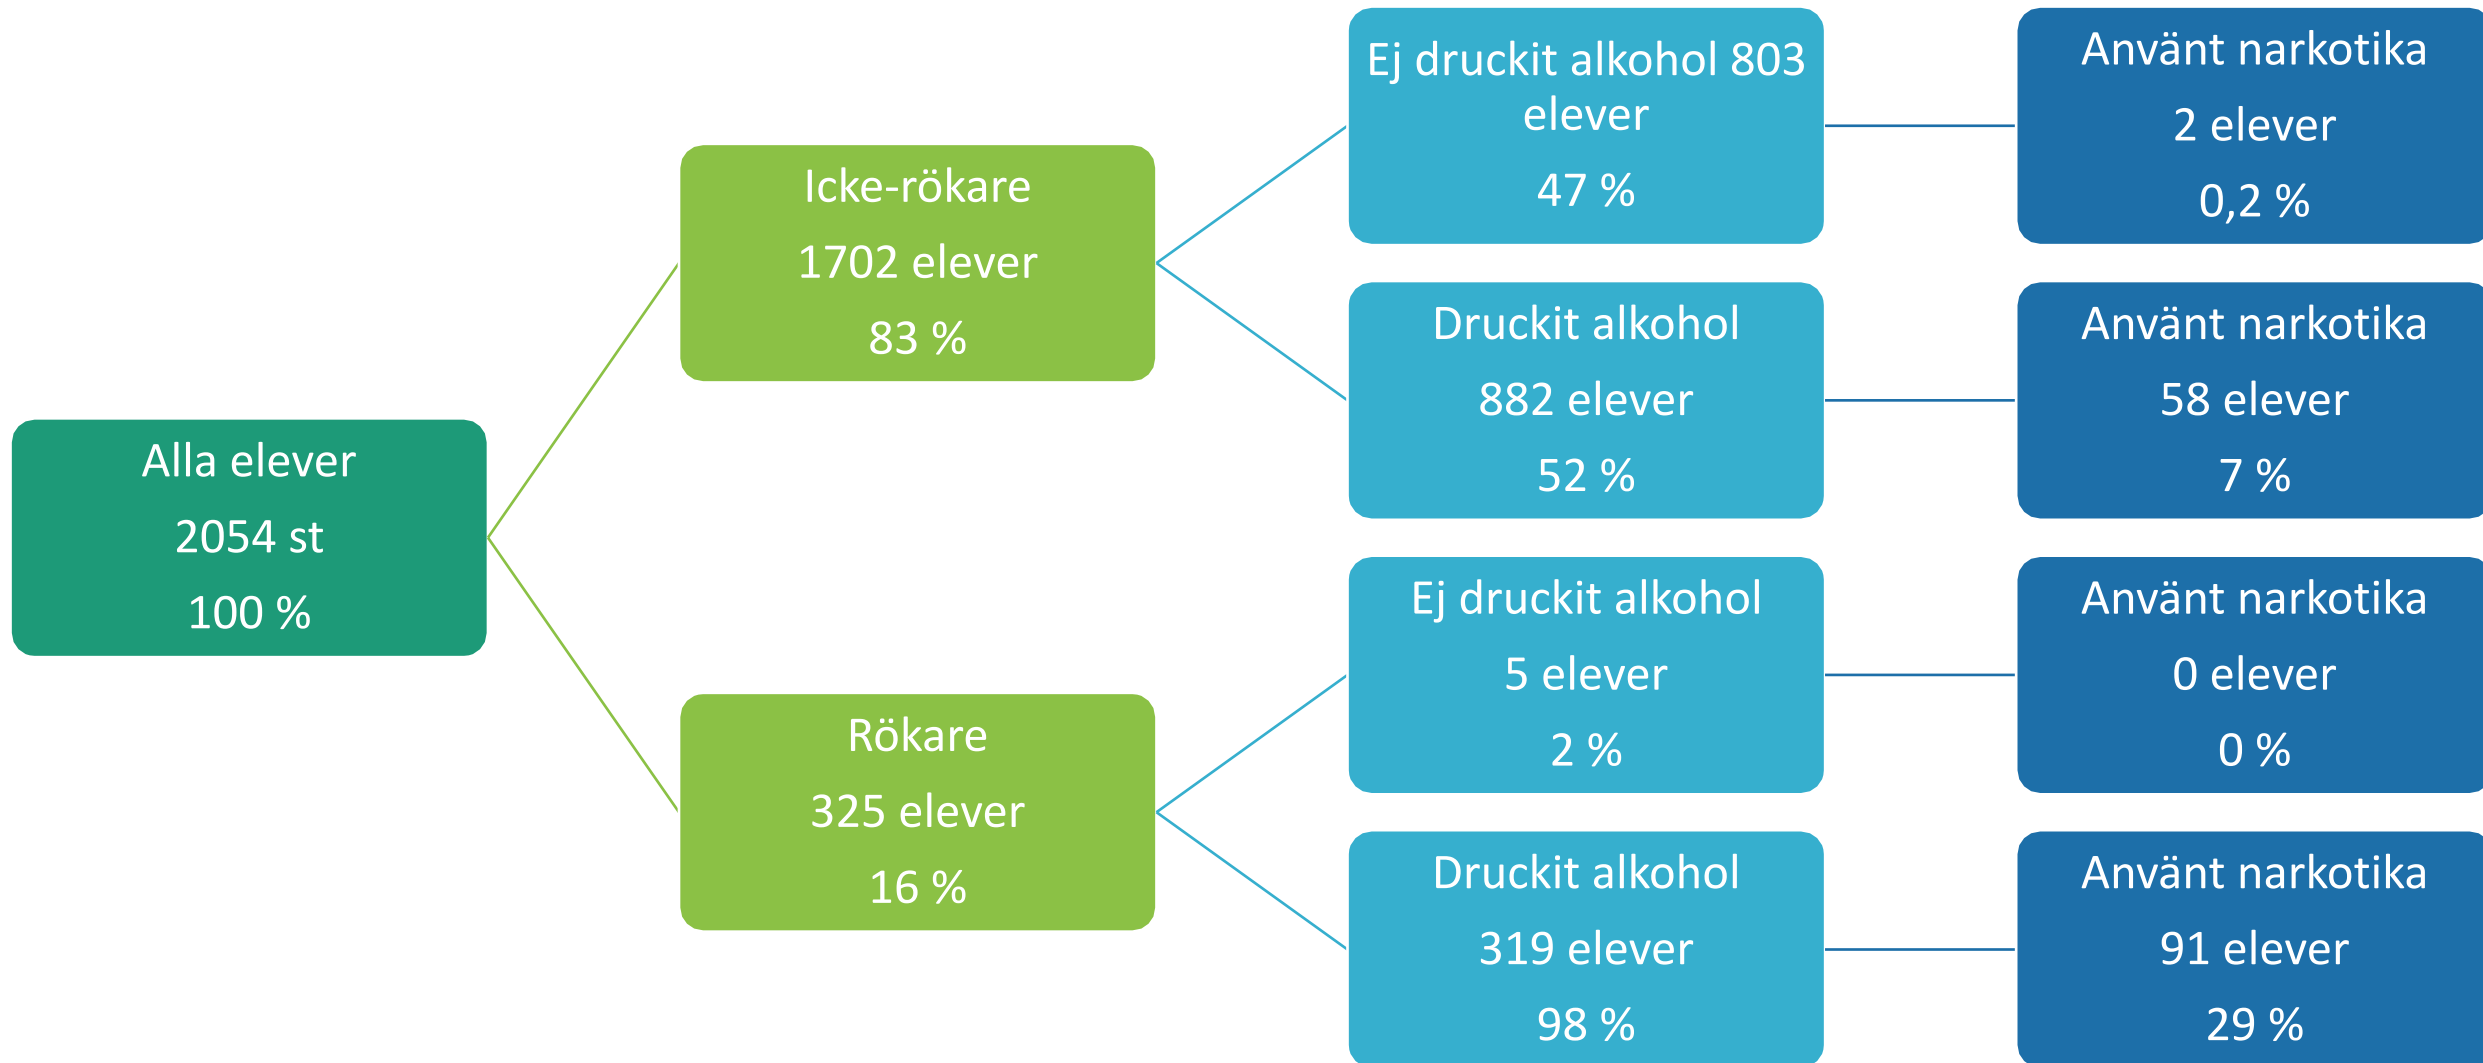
Alla elever
2054 st
100 %

Icke-rökare
1702 elever
83 %

Ej druckit alkohol 803 elever
47 %

Använt narkotika
2 elever
0,2 %

Druckit alkohol
882 elever
52 %

Använt narkotika
58 elever
7 %

Rökare
325 elever
16 %

Ej druckit alkohol
5 elever
2 %

Använt narkotika
0 elever
0 %

Druckit alkohol
319 elever
98 %

Använt narkotika
91 elever
29 %